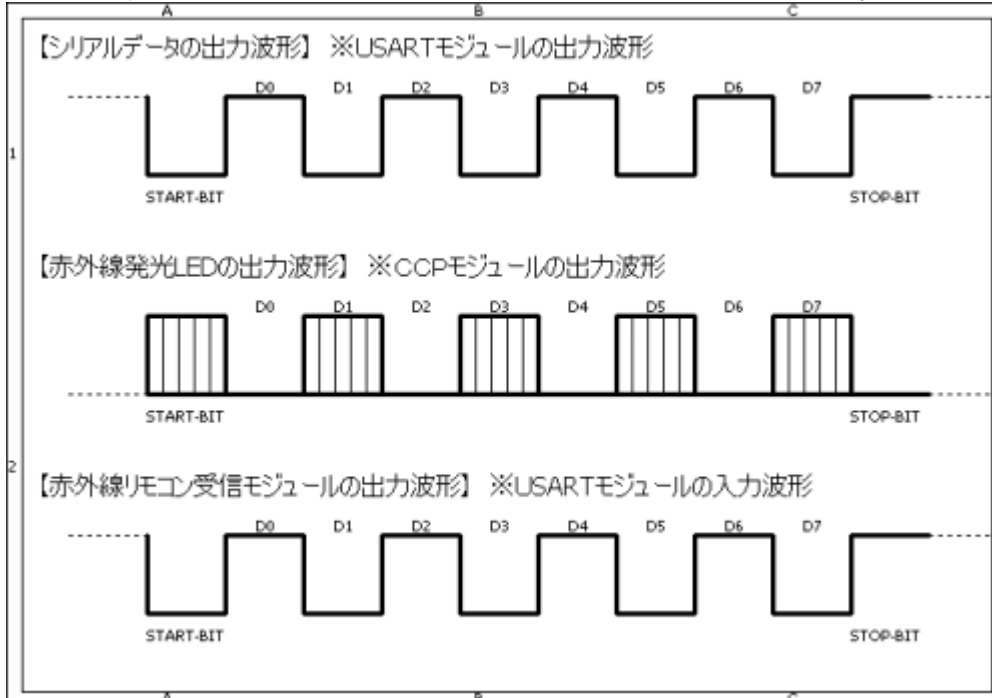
A B C

1

【シリアルデータの出力波形】 ※USARTモジュールの出力波形

D0 D1 D2 D3 D4 D5 D6 D7

START-BIT

STOP-BIT

【赤外線発光LEDの出力波形】 ※CCPモジュールの出力波形

D0 D1 D2 D3 D4 D5 D6 D7

START-BIT

STOP-BIT

2

【赤外線リモコン受信モジュールの出力波形】 ※USARTモジュールの入力波形

D0 D1 D2 D3 D4 D5 D6 D7

START-BIT

STOP-BIT

A B C